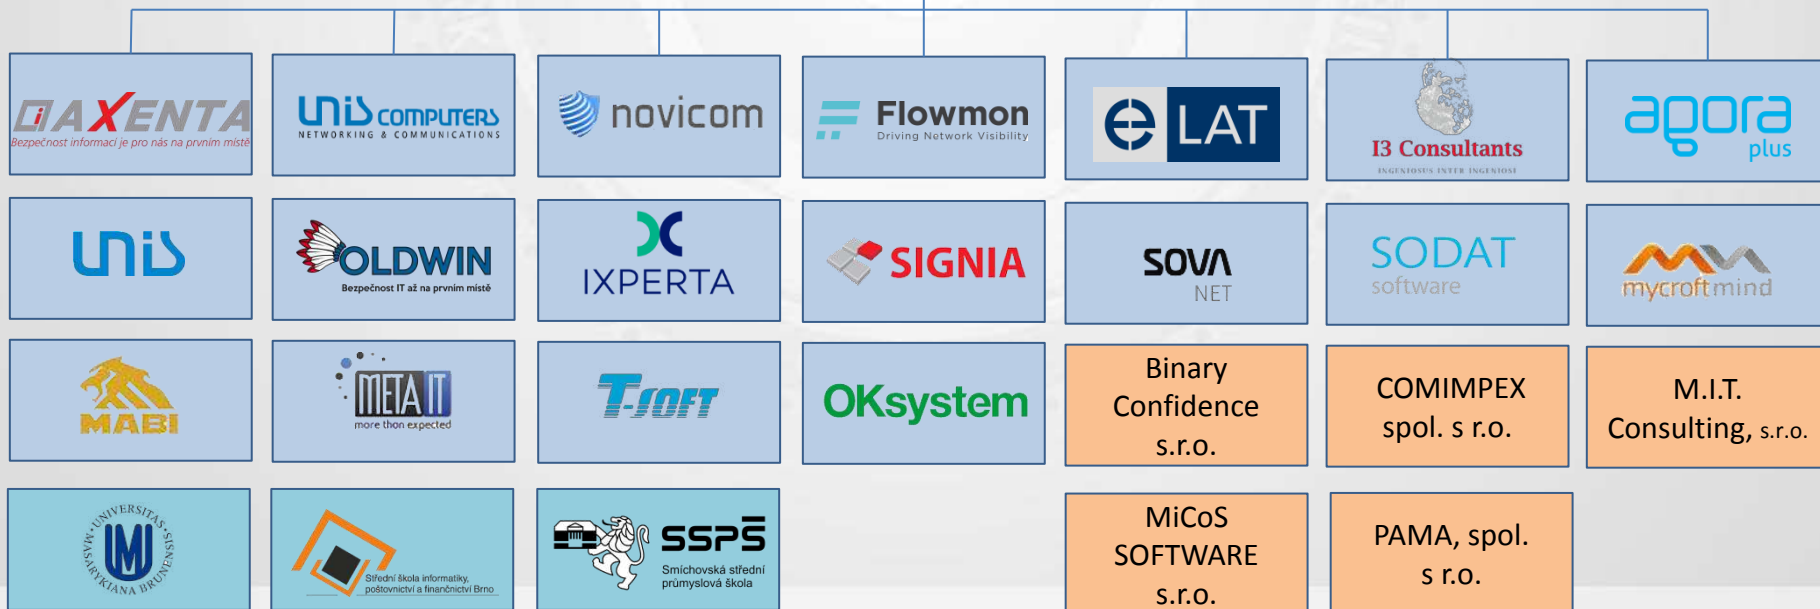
AXENTA
Bezpečnost informací je pro nás na prvním místě

UNIS COMPUTERS
NETWORKING & COMMUNICATIONS

novicom

Flowmon
Driving Network Visibility

LAT

I3 Consultants
INGENIOSUS INTER INGENIOSI

agora plus

UNIS

OLDWIN
Bezpečnost IT až na prvním místě

IXPERTA

SIGNIA

SOVA NET

SODAT software

mycroftmind

MABI

META IT
more than expected

T-SOFT

OKsystem

Binary Confidence s.r.o.

COMIMPEX spol. s r.o.

M.I.T. Consulting, s.r.o.

UNIVERSITAS MASARYKIANA BRUNENSIS

Střední škola informatiky, poštovnictví a finančnictví Brno

SSPŠ
Smíchovská střední průmyslová škola

MiCoS SOFTWARE s.r.o.

PAMA, spol. s r.o.